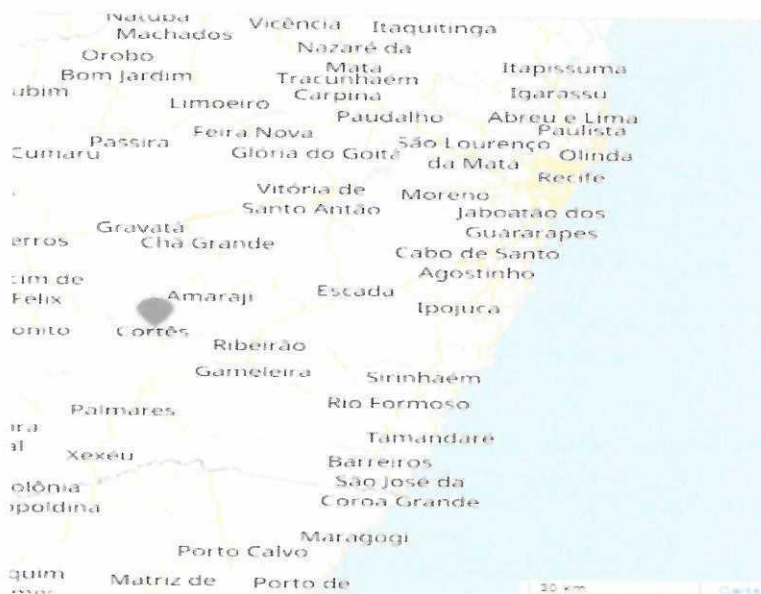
Nacuba
Machados
Vicência
Itaquitinga
Orobo
Nazaré da Mata
Bom Jardim
Tracunhaém
Itapissuma
ubim
Limoeiro
Carpina
Igarassu
Paudalho
Abreu e Lima
Paulista
Passira
Feira Nova
São Lourenço da Mata
Cumaru
Glória do Goitá
Olinda
Recife
Vitória de Santo Antão
Moreno
Jaboatão dos Guararapes
Gravatá
erros
Chã Grande
Cabo de Santo Agostinho
cim de Felix
Amaraji
Escada
Ipojuca
onito
Cortês
Ribeirão
Gameleira
Sirinhaém
Palmares
Rio Formoso
ira
al
Tamandaré
Xexéu
Barreiros
olônia
São José da Coroa Grande
opoldina
Maragogi
Porto Calvo
quim
Matriz de
Porto de
30 km
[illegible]